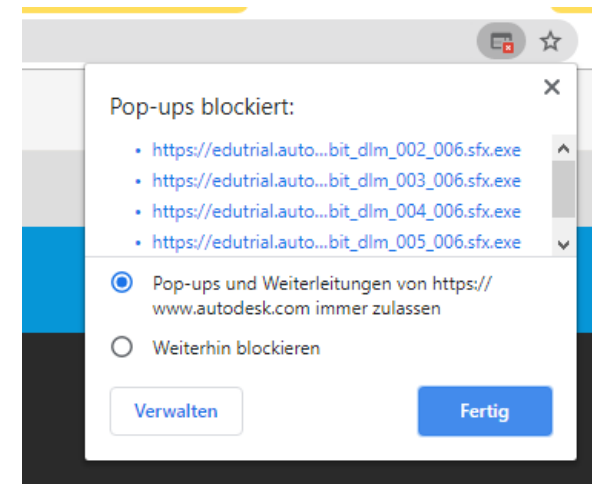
Pop-ups blockiert:

- https://edutrial.auto...bit_dlm_002_006.sfx.exe
- https://edutrial.auto...bit_dlm_003_006.sfx.exe
- https://edutrial.auto...bit_dlm_004_006.sfx.exe
- https://edutrial.auto...bit_dlm_005_006.sfx.exe

Pop-ups und Weiterleitungen von https://www.autodesk.com immer zulassen

Weiterhin blockieren

Verwalten

Fertig